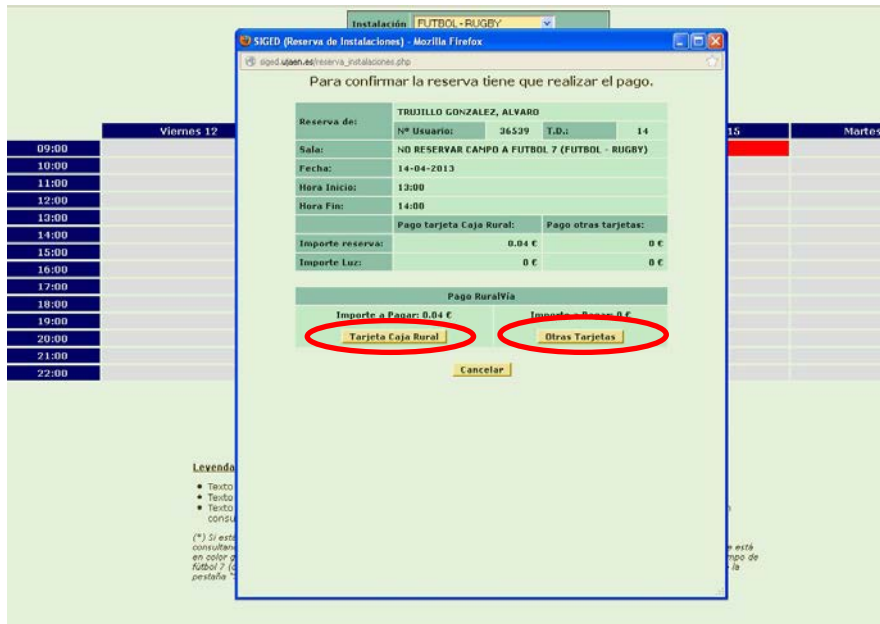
Instalación FUTBOL - RUGBY

SIGED (Reserva de Instalaciones) - Mozilla Firefox

siged.ujaen.es/reserva_instalaciones.php

Para confirmar la reserva tiene que realizar el pago.

| Reserva de: | TRUJILLO GONZALEZ, ALVARO | | | |
|---|---|---|---|---|
| | Nº Usuario: | 36539 | T.D.: | 14 |
| Sala: | NO RESERVAR CAMPO A FUTBOL 7 (FUTBOL - RUGBY) | | | |
| Fecha: | 14-04-2013 | | | |
| Hora Inicio: | 13:00 | | | |
| Hora Fin: | 14:00 | | | |
| | Pago tarjeta Caja Rural: | | Pago otras tarjetas: | |
| Importe reserva: | 0.04 € | | 0 € | |
| Importe Luz: | 0 € | | 0 € | |

Pago RuralVía

Importe a Pagar: 0.04 €

Importe a Pagar: 0 €

Tarjeta Caja Rural

Otras Tarjetas

Cancelar

Viernes 12

15

Martes

09:00
10:00
11:00
12:00
13:00
14:00
15:00
16:00
17:00
18:00
19:00
20:00
21:00
22:00

Leyenda

• Texto
• Texto
• Texto consu

(*) Si esta consultan en color g fútbol 7 ( pestaña "

e esté
mpo de
la